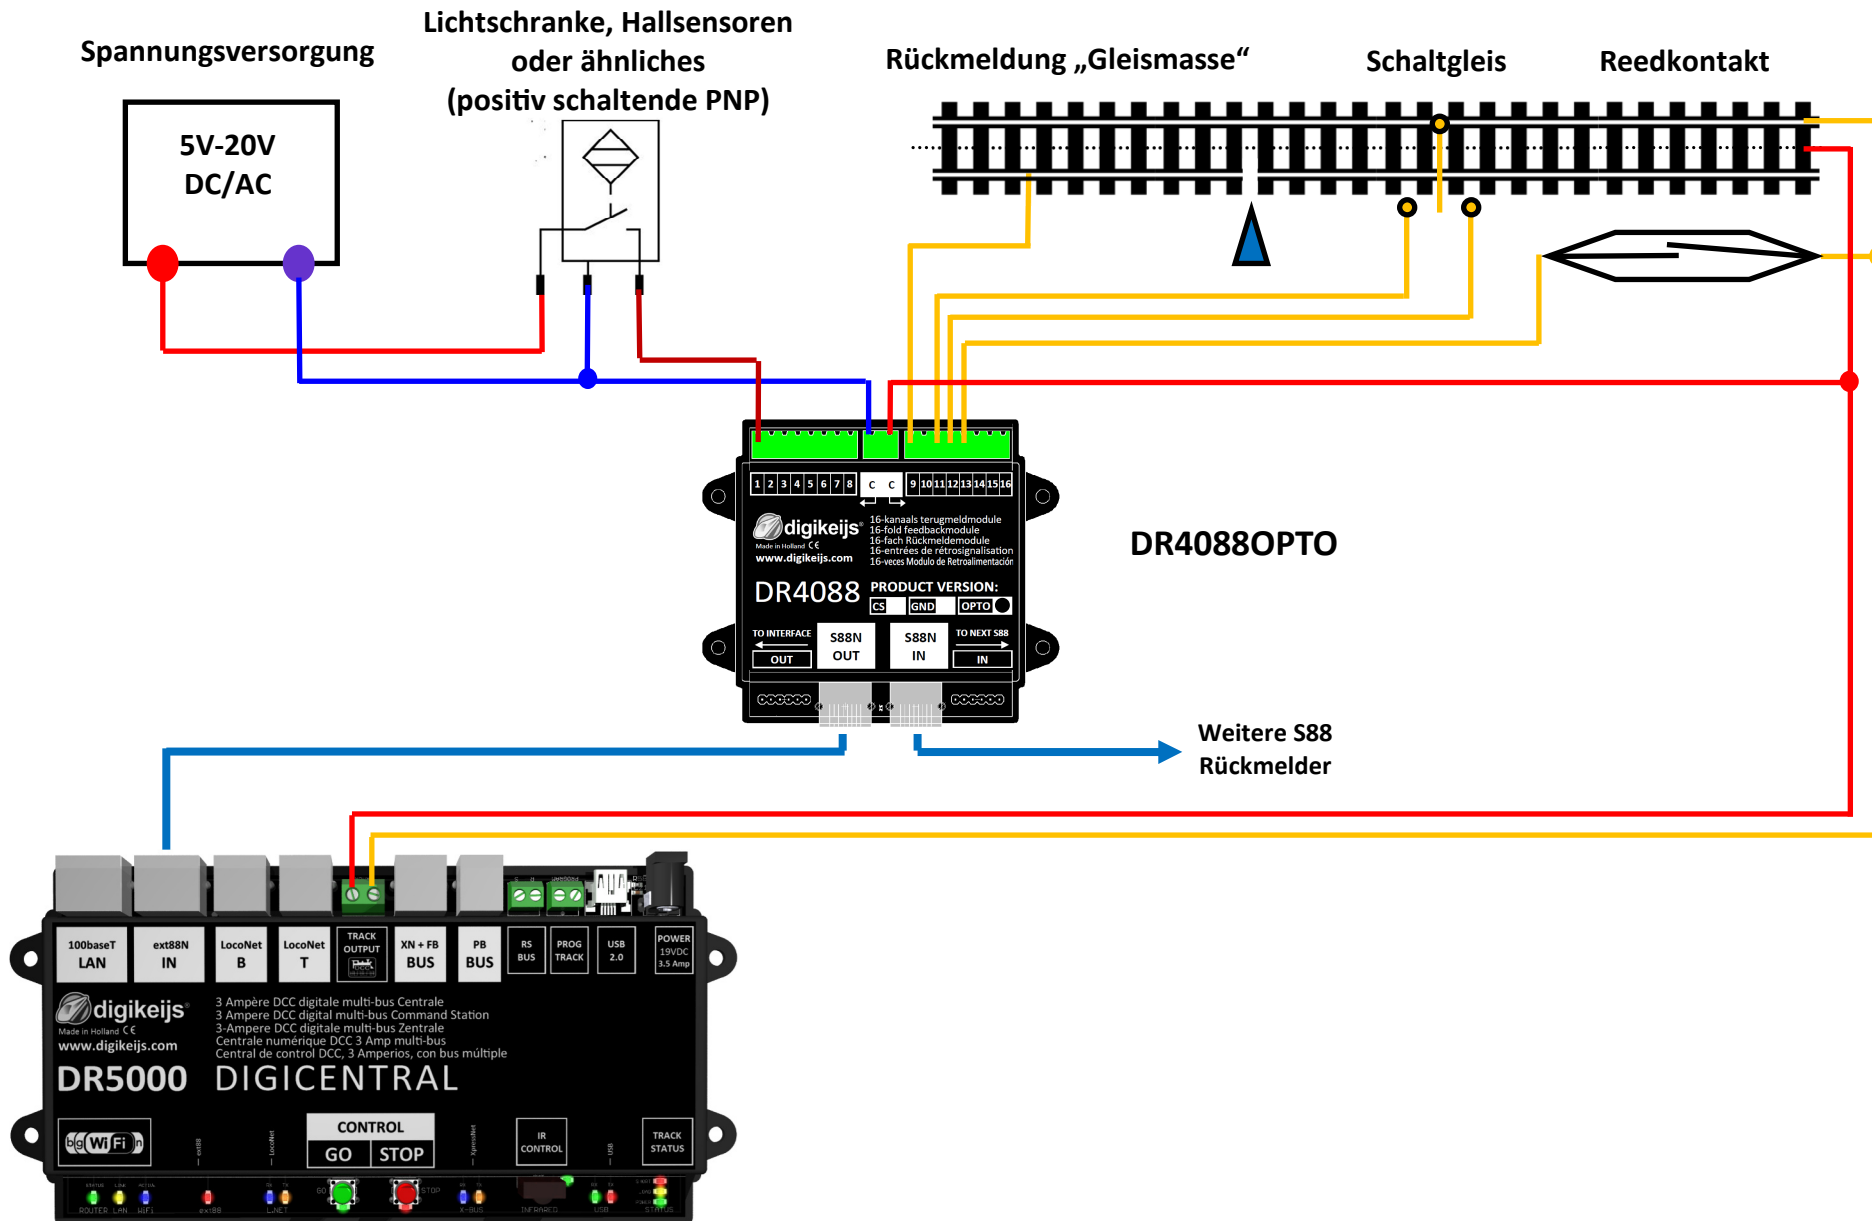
Spannungsversorgung

5V-20V
DC/AC

Lichtschranke, Hallsensoren oder ähnliches (positiv schaltende PNP)

Rückmeldung „Gleismasse“

Schaltgleis

Reedkontakt

1 2 3 4 5 6 7 8 C C 9 10 11 12 13 14 15 16

digikeijs
Made in Holland
www.digikeijs.com

16-kanaals terugmeldmodule
16-fold feedbackmodule
16-fach Rückmeldemodule
16-entrées de rétrosignalisation
16-veces Modulo de Retroalimentación

DR4088

PRODUCT VERSION:
CS GND OPTO

TO INTERFACE
OUT
S88N OUT
S88N IN
TO NEXT S88
IN

DR4088OPTO

Weitere S88 Rückmelder

100baseT LAN
ext88N IN
LocoNet B
LocoNet T
TRACK OUTPUT
XN + FB BUS
PB BUS
RS BUS
PROG TRACK
USB 2.0
POWER 19VDC 3.5 Amp

digikeijs
Made in Holland
www.digikeijs.com

3 Ampère DCC digitale multi-bus Centrale
3 Ampere DCC digital multi-bus Command Station
3-Ampere DCC digitale multi-bus Zentrale
Centrale numérique DCC 3 Amp multi-bus
Central de control DCC, 3 Amperios, con bus múltiple

DR5000 DIGICENTRAL

bg WiFi n
CONTROL
GO STOP
IR CONTROL
TRACK STATUS

ROUTER LAN WIFI ext88 L.NET GO STOP X-BUS INFRARED USB STATUS